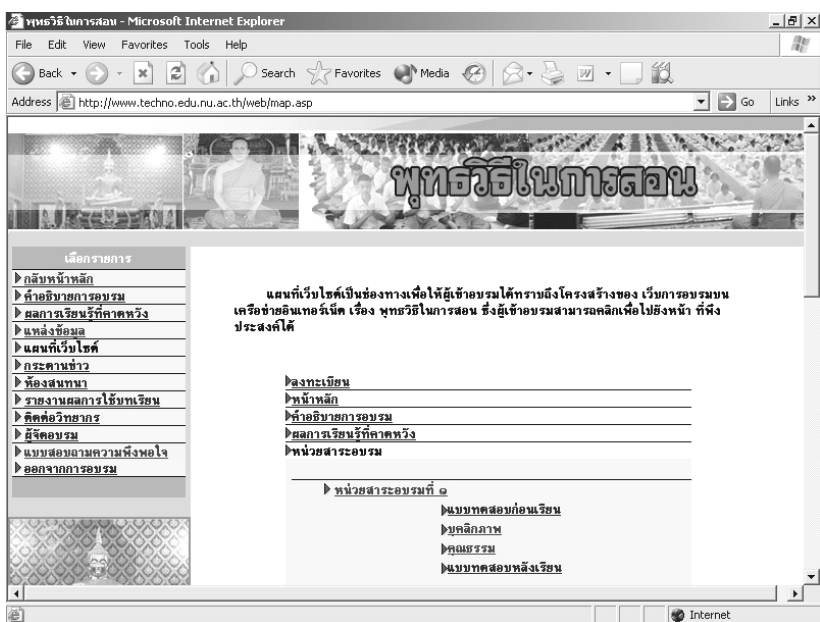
พุทธวิธีในการสอน - Microsoft Internet Explorer

File Edit View Favorites Tools Help

Back Search Favorites Media

Address http://www.techno.edu.nu.ac.th/web/map.asp Go Links »

พุทธวิธีในการสอน

เลือกรายการ
กลับหน้าหลัก
คำอธิบายการอบรม
ผลการเรียนรู้ที่คาดหวัง
แหล่งข้อมูล
แผนที่เว็บไซต์
กระดานข่าว
ห้องสนทนา
รายงานผลการใช้บทเรียน
ติดต่อวิทยากร
ผู้จัดอบรม
แบบสอบถามความพึงพอใจ
ออกจากการอบรม

แผนที่เว็บไซต์เป็นช่องทางเพื่อให้ผู้เข้าอบรมได้ทราบถึงโครงสร้างของ เว็บการอบรมบนเครือข่ายอินเทอร์เน็ต เรื่อง พุทธวิธีในการสอน ซึ่งผู้เข้าอบรมสามารถคลิกเพื่อไปยังหน้า ที่พึงประสงค์ได้

ลงทะเบียน
หน้าหลัก
คำอธิบายการอบรม
ผลการเรียนรู้ที่คาดหวัง
หน่วยสาระอบรม

หน่วยสาระอบรมที่ ๑
แบบทดสอบก่อนเรียน
บุคลิกภาพ
คุณธรรม
แบบทดสอบหลังเรียน

Internet